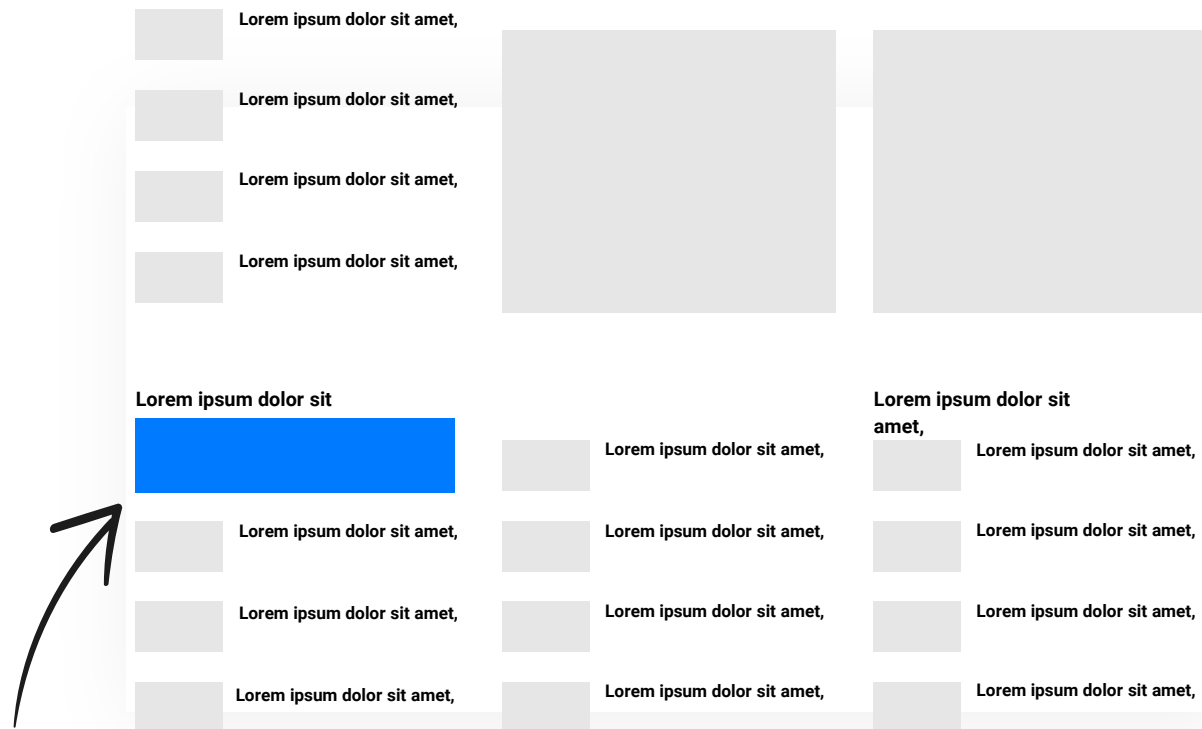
Lorem ipsum dolor sit amet,

Lorem ipsum dolor sit amet,

Lorem ipsum dolor sit amet,

Lorem ipsum dolor sit amet,

Lorem ipsum dolor sit

Lorem ipsum dolor sit amet,

Lorem ipsum dolor sit amet,

Lorem ipsum dolor sit amet,

Lorem ipsum dolor sit amet,

Lorem ipsum dolor sit amet,

Lorem ipsum dolor sit amet,

Lorem ipsum dolor sit amet,

Lorem ipsum dolor sit amet,

Lorem ipsum dolor sit amet,

Lorem ipsum dolor sit amet,

Lorem ipsum dolor sit amet,

Lorem ipsum dolor sit amet,